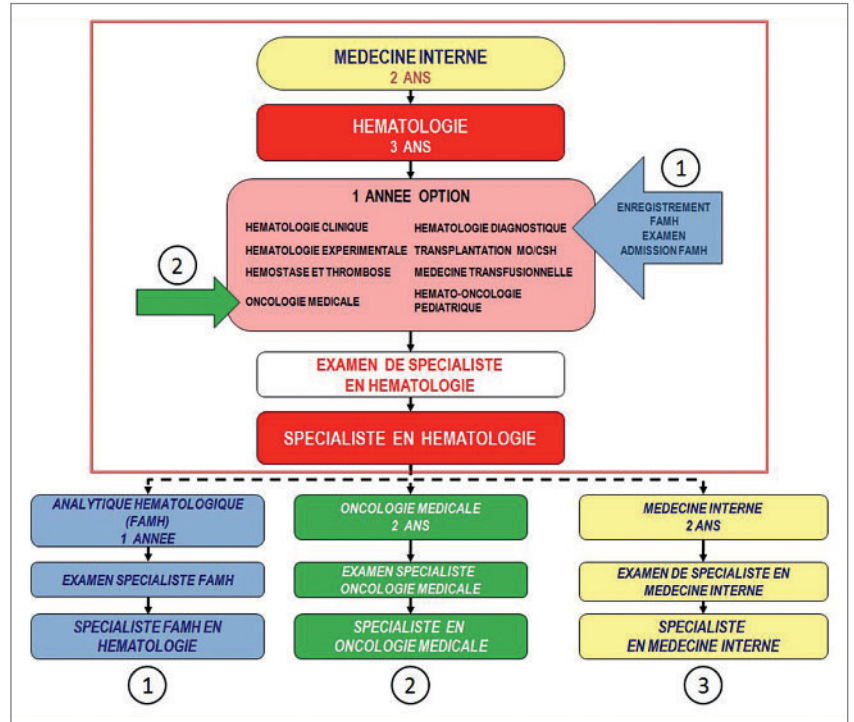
MEDECINE INTERNE
2 ANS

HEMATOLOGIE
3 ANS

1 ANNEE OPTION

HEMATOLOGIE CLINIQUE
HEMATOLOGIE EXPERIMENTALE
HEMOSTASE ET THROMBOSE
ONCOLOGIE MEDICALE

HEMATOLOGIE DIAGNOSTIQUE
TRANSPLANTATION MO/CSH
MEDECINE TRANSFUSIONNELLE
HEMATO-ONCOLOGIE PEDIATRIQUE

1

ENREGISTREMENT FAMH
EXAMEN ADMISSION FAMH

2

EXAMEN DE SPECIALISTE EN HEMATOLOGIE

SPECIALISTE EN HEMATOLOGIE

ANALYTIQUE HEMATOLOGIQUE (FAMH)
1 ANNEE

EXAMEN SPECIALISTE FAMH

SPECIALISTE FAMH EN HEMATOLOGIE

1

ONCOLOGIE MEDICALE
2 ANS

EXAMEN SPECIALISTE ONCOLOGIE MEDICALE

SPECIALISTE EN ONCOLOGIE MEDICALE

2

MEDECINE INTERNE
2 ANS

EXAMEN DE SPECIALISTE EN MEDECINE INTERNE

SPECIALISTE EN MEDECINE INTERNE

3